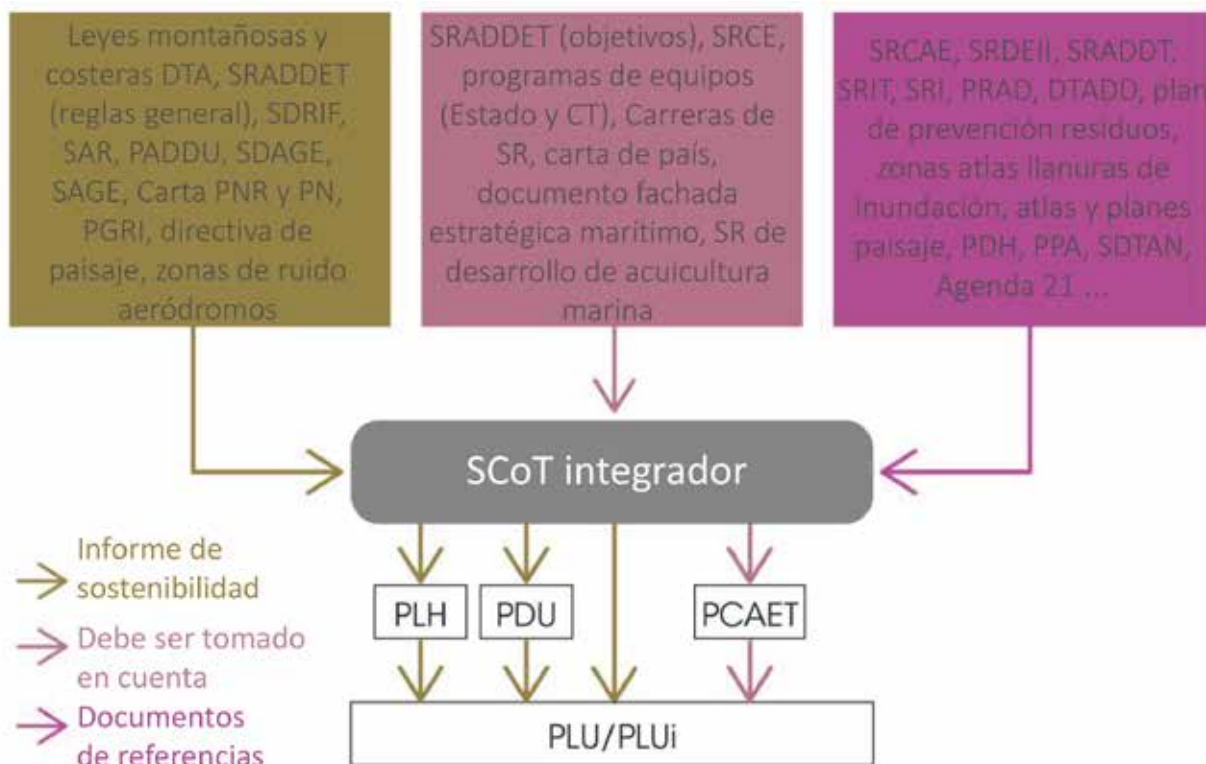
Leyes montañosas y costeras DTA, SRADDET (reglas general), SDRIF, SAR, PADDU, SDAGE, SAGE, Carta PNR y PN, PGRI, directiva de paisaje, zonas de ruido aeródromos

SRADDET (objetivos), SRCE, programas de equipos (Estado y CT), Carreras de SR, carta de país, documento fachada estratégica maritimo, SR de desarrollo de acuicultura marina

SRCAE, SRDEII, SRADDT, SRIT, SRI, PRAD, DTADD, plan de prevención residuos, zonas atlas llanuras de inundación, atlas y planes paisaje, PDH, PPA, SDTAN, Agenda 21 ...

SCoT integrador

PLH

PDU

PCAET

PLU/PLUi

Informe de sostenibilidad

Debe ser tomado en cuenta

Documentos de referencias